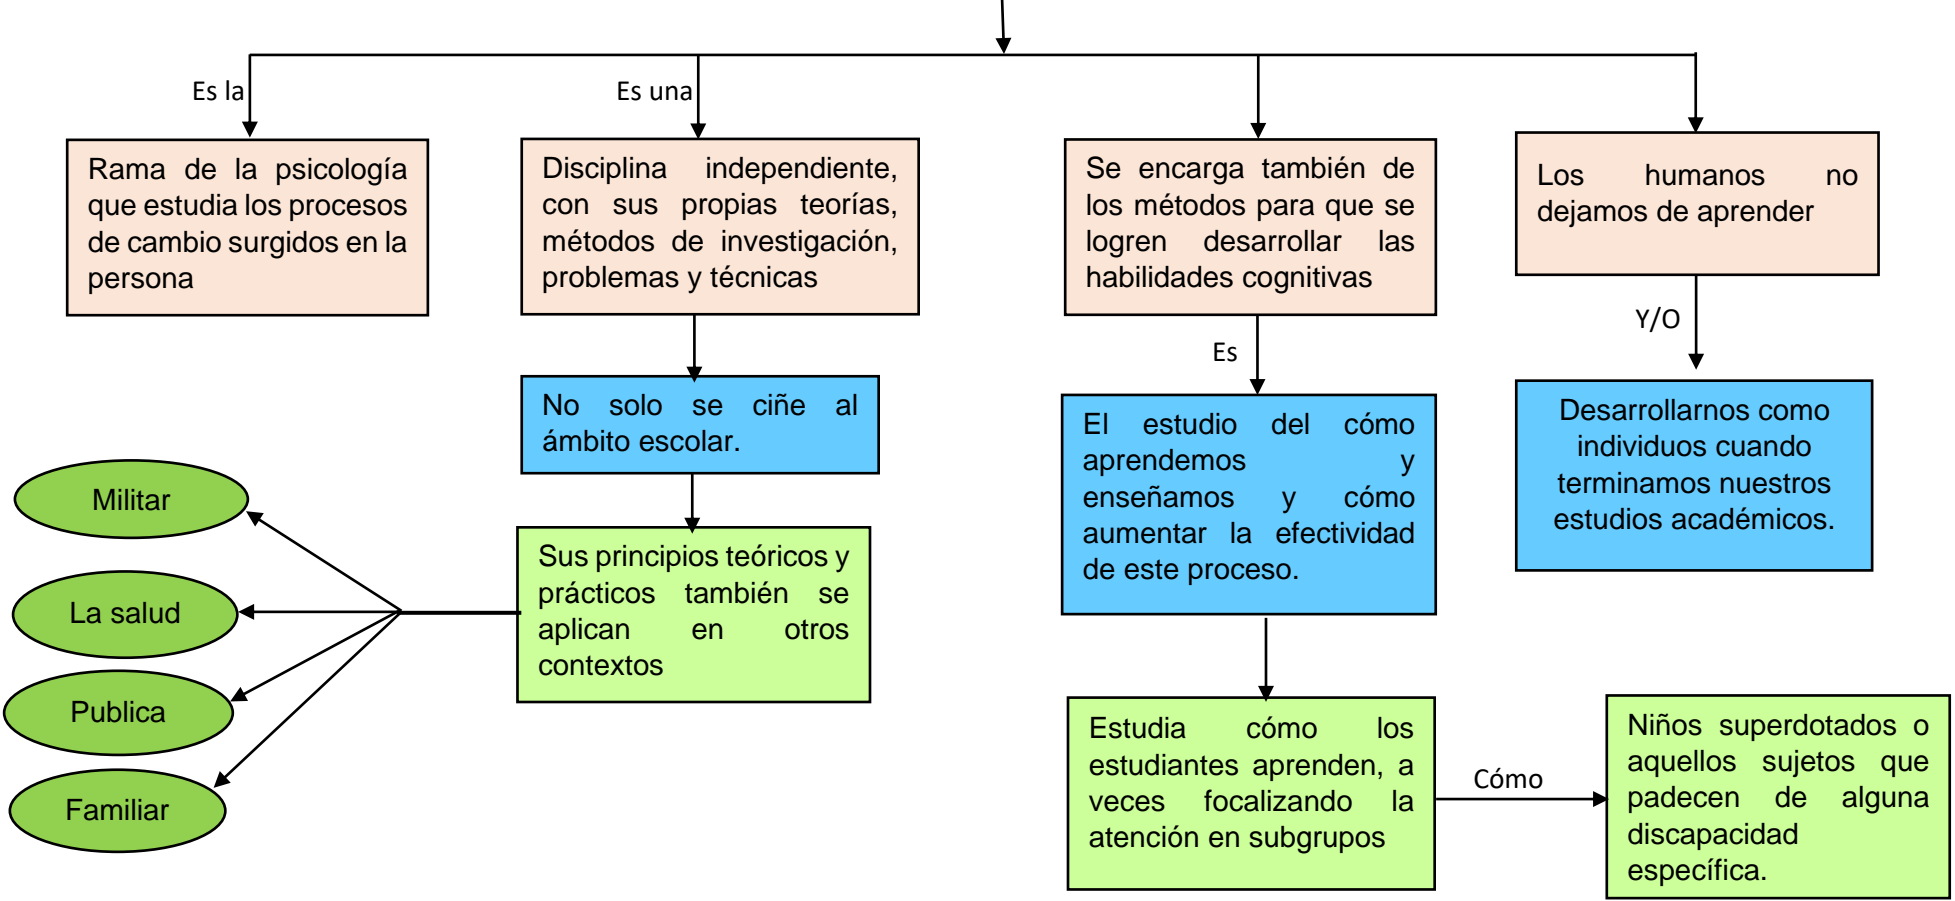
Es la

Rama de la psicología que estudia los procesos de cambio surgidos en la persona

Es una

Disciplina independiente, con sus propias teorías, métodos de investigación, problemas y técnicas

No solo se ciñe al ámbito escolar.

Sus principios teóricos y prácticos también se aplican en otros contextos

Militar

La salud

Publica

Familiar

Se encarga también de los métodos para que se logren desarrollar las habilidades cognitivas

Es

El estudio del cómo aprendemos y enseñamos y cómo aumentar la efectividad de este proceso.

Estudia cómo los estudiantes aprenden, a veces focalizando la atención en subgrupos

Cómo

Niños superdotados o aquellos sujetos que padecen de alguna discapacidad específica.

Los humanos no dejamos de aprender

Y/O

Desarrollarnos como individuos cuando terminamos nuestros estudios académicos.